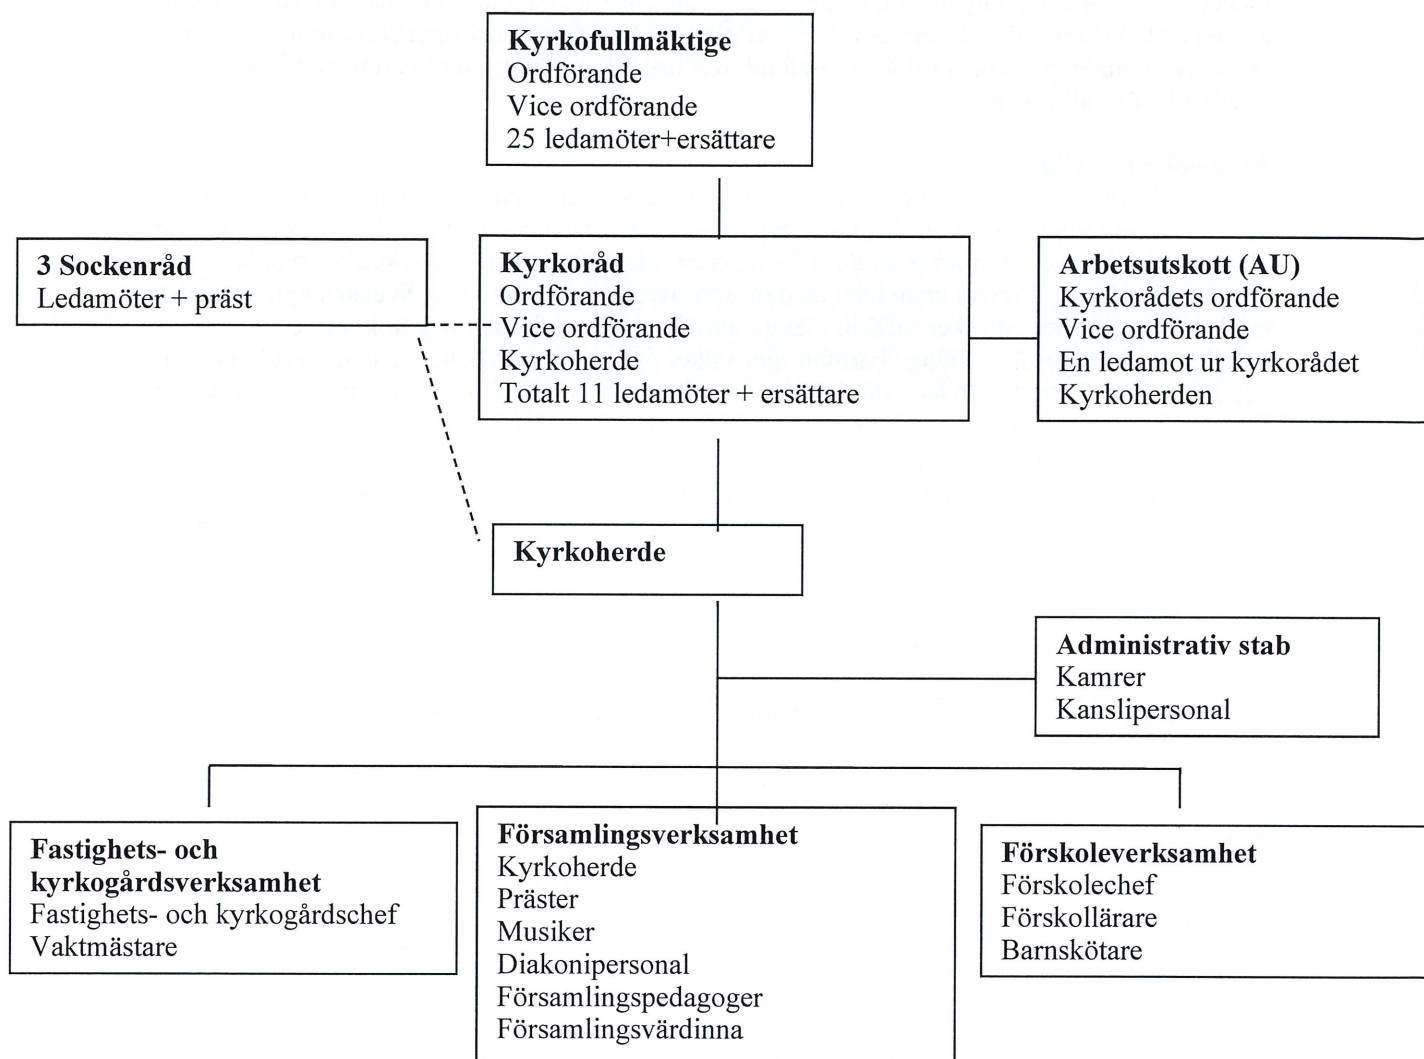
**Kyrkofullmäktige**
Ordförande
Vice ordförande
25 ledamöter+ersättare

**3 Sockenråd**
Ledamöter + präst

**Kyrkoråd**
Ordförande
Vice ordförande
Kyrkoherde
Totalt 11 ledamöter + ersättare

**Arbetsutskott (AU)**
Kyrkorådets ordförande
Vice ordförande
En ledamot ur kyrkorådet
Kyrkoherden

**Kyrkoherde**

**Administrativ stab**
Kamrer
Kanslipersonal

**Fastighets- och kyrkogårdsverksamhet**
Fastighets- och kyrkogårdschef
Vaktmästare

**Församlingsverksamhet**
Kyrkoherde
Präster
Musiker
Diakonipersonal
Församlingspedagoger
Församlingsvärdinna

**Förskoleverksamhet**
Förskolechef
Förskollärare
Barnskötare